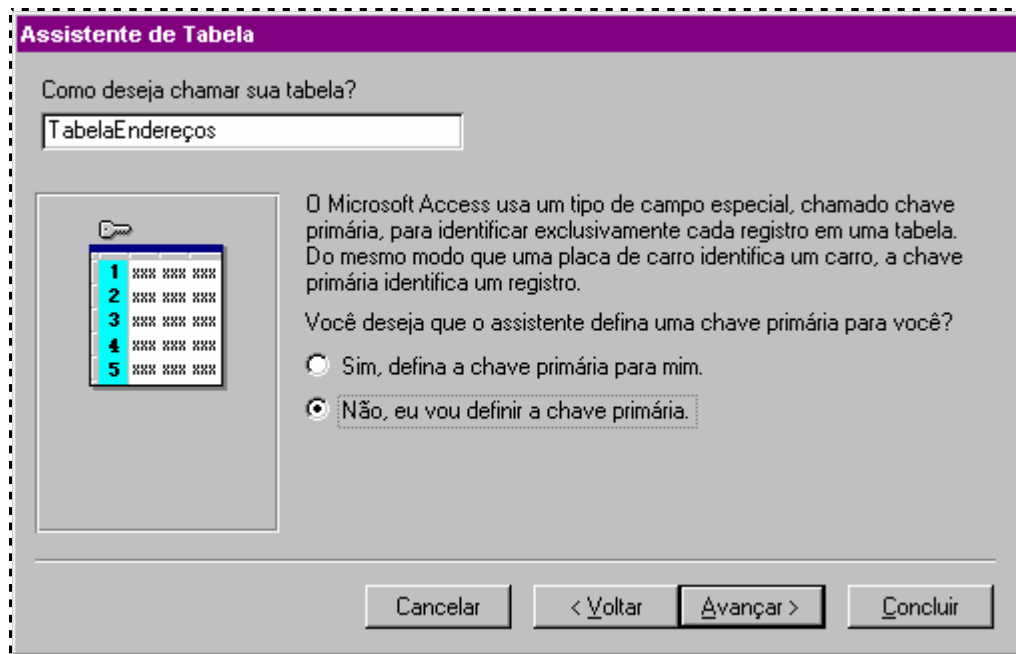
Assistente de Tabela

Como deseja chamar sua tabela?

TabelaEndereços

1 xxx xxx xxx
2 xxx xxx xxx
3 xxx xxx xxx
4 xxx xxx xxx
5 xxx xxx xxx

O Microsoft Access usa um tipo de campo especial, chamado chave primária, para identificar exclusivamente cada registro em uma tabela. Do mesmo modo que uma placa de carro identifica um carro, a chave primária identifica um registro.

Você deseja que o assistente defina uma chave primária para você?

Sim, defina a chave primária para mim.

Não, eu vou definir a chave primária.

Cancelar | < Voltar | Avançar > | Concluir